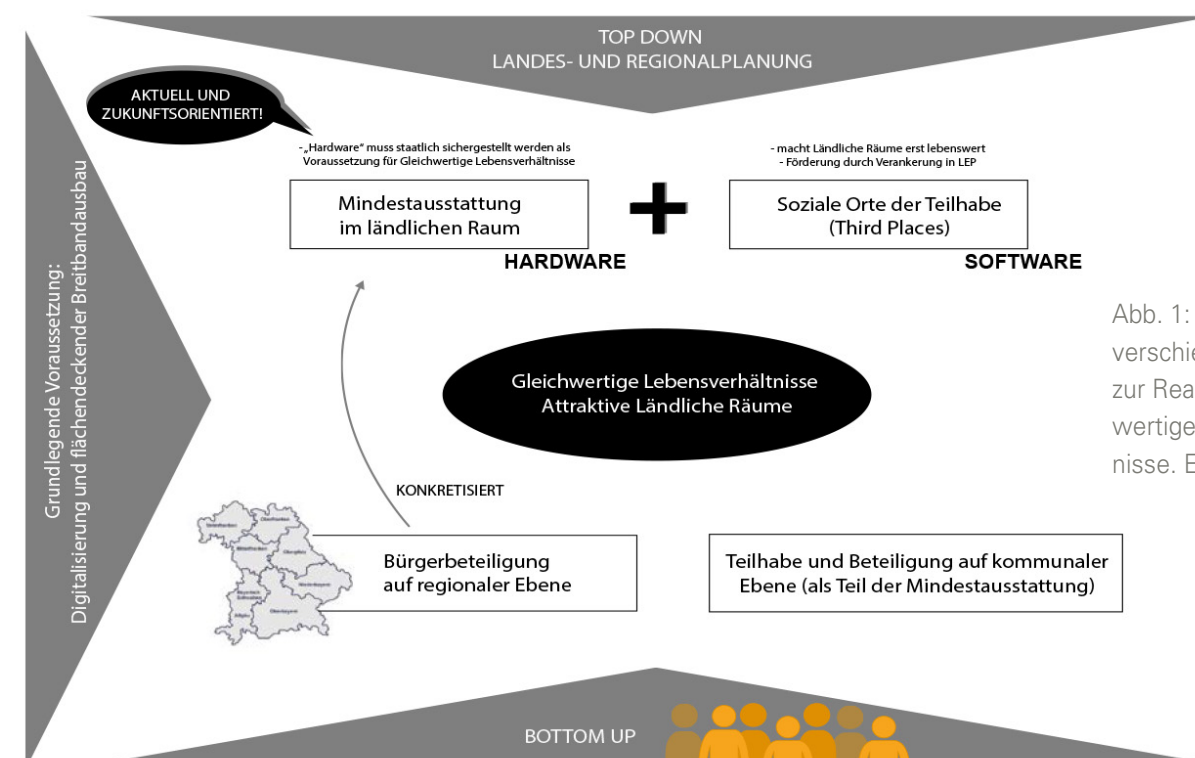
TOP DOWN
LANDES- UND REGIONALPLANUNG

AKTUELL UND ZUKUNFTSORIENTIERT!

- „Hardware“ muss staatlich sichergestellt werden als Voraussetzung für Gleichwertige Lebensverhältnisse

- macht Ländliche Räume erst lebenswert
- Förderung durch Verankerung in LEP

Mindestausstattung im ländlichen Raum

+

Soziale Orte der Teilhabe (Third Places)

HARDWARE

SOFTWARE

Grundlegende Voraussetzung: Digitalisierung und flächendeckender Breitbandausbau

Gleichwertige Lebensverhältnisse
Attraktive Ländliche Räume

KONKRETISIERT

Bürgerbeteiligung auf regionaler Ebene

Teilhabe und Beteiligung auf kommunaler Ebene (als Teil der Mindestausstattung)

BOTTOM UP

Abb. 1: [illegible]
verschie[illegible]
zur Rea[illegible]
wertige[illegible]
nisse. E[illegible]